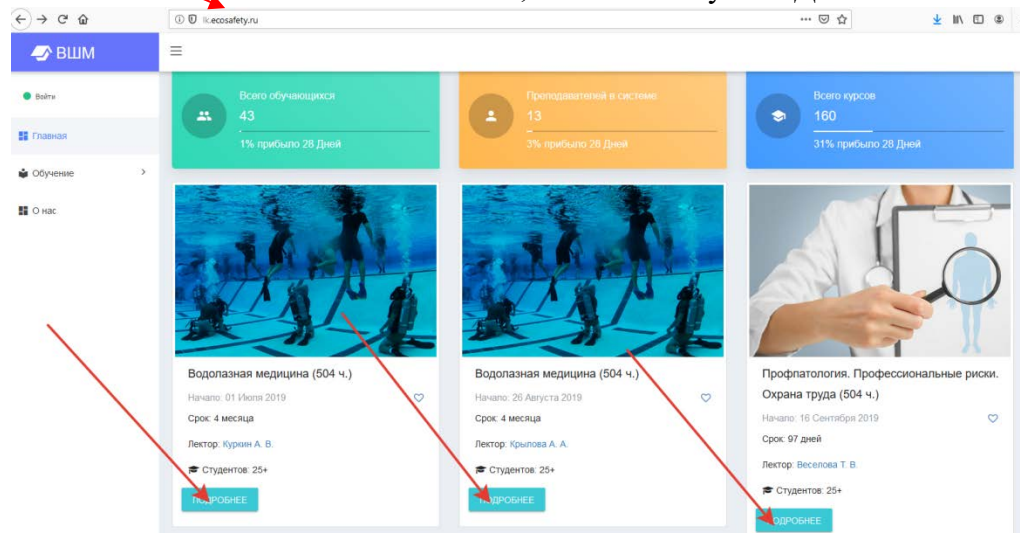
lk.ecosafety.ru

ВШМ

Войти

Главная

Обучение

О нас

Всего обучающихся
43
1% прибыло 28 Дней

Преподавателей в системе
13
3% прибыло 28 Дней

Всего курсов
160
31% прибыло 28 Дней

Водолазная медицина (504 ч.)
Начало: 01 Июля 2019
Срок: 4 месяца
Лектор: Куркин А. В.
Студентов: 25+
ПОДРОБНЕЕ

Водолазная медицина (504 ч.)
Начало: 26 Августа 2019
Срок: 4 месяца
Лектор: Крылова А. А.
Студентов: 25+
ПОДРОБНЕЕ

Профпатология. Профессиональные риски. Охрана труда (504 ч.)
Начало: 16 Сентября 2019
Срок: 97 дней
Лектор: Веселова Т. В.
Студентов: 25+
ПОДРОБНЕЕ